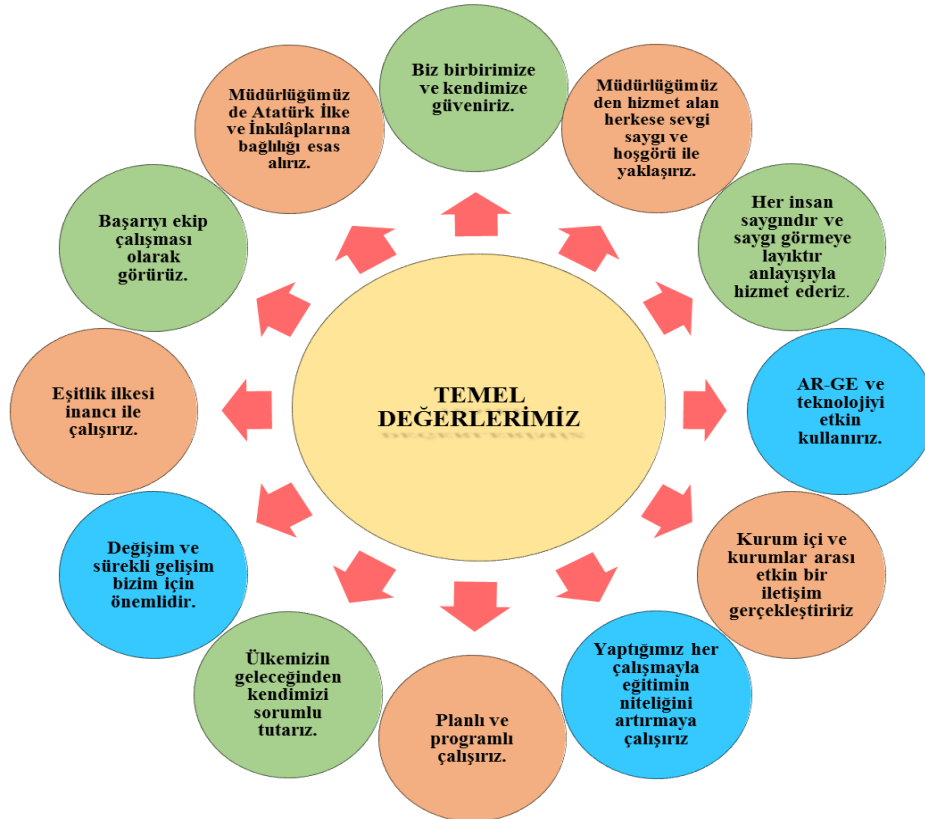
TEMEL DEĞERLERİMİZ

Biz birbirimize ve kendimize güveniriz.

Müdürlüğümüzden hizmet alan herkese sevgi saygı ve hoşgörü ile yaklaşırız.

Her insan saygındır ve saygı görmeye layıktır anlayışıyla hizmet ederiz.

AR-GE ve teknolojiyi etkin kullanırız.

Kurum içi ve kurumlar arası etkin bir iletişim gerçekleştiririz

Yaptığımız her çalışmayla eğitimin niteliğini artırmaya çalışırız

Planlı ve programlı çalışırız.

Ülkemizin geleceğinden kendimizi sorumlu tutarız.

Değişim ve sürekli gelişim bizim için önemlidir.

Eşitlik ilkesi inancı ile çalışırız.

Başarıyı ekip çalışması olarak görürüz.

Müdürlüğümüzde Atatürk İlke ve İnkılâplarına bağlılığı esas alırız.